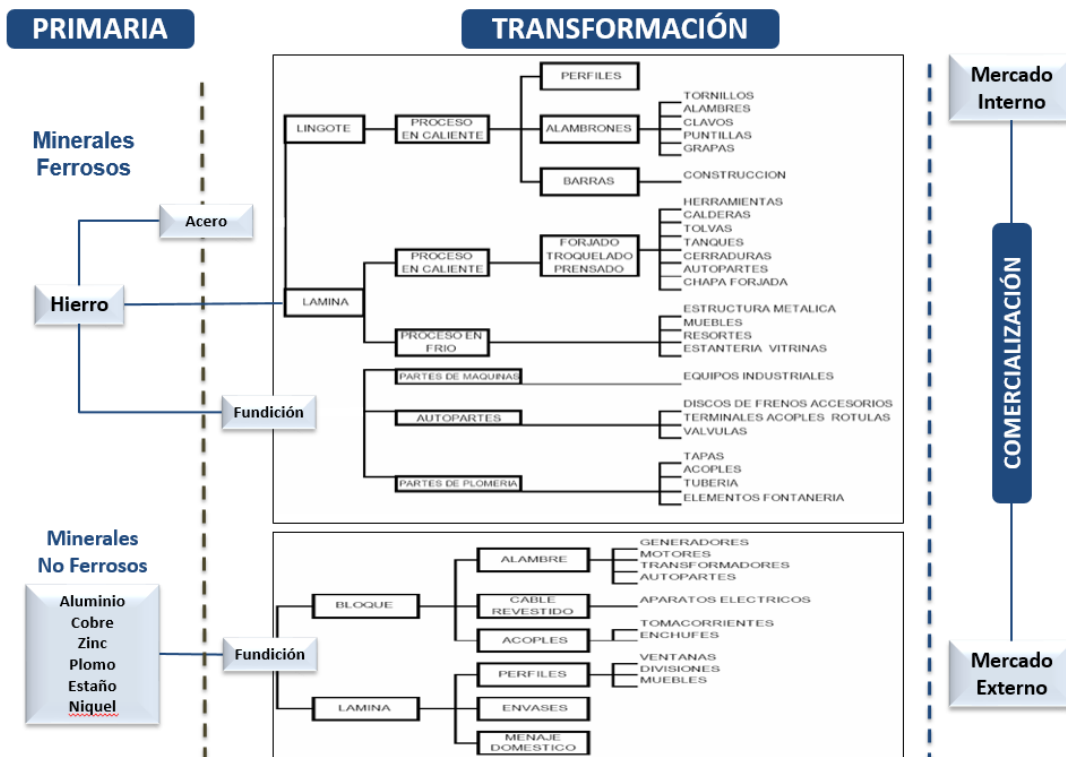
PRIMARIA

TRANSFORMACIÓN

Minerales Ferrosos

Acero

Hierro

Fundición

LINGOTE

PROCESO EN CALIENTE

PERFILES

ALAMBRONES

TORNILLOS
ALAMBRES
CLAVOS
PUNTILLAS
GRAPAS

BARRAS

CONSTRUCCION

LAMINA

PROCESO EN CALIENTE

FORJADO TROQUELADO PRENSADO

HERRAMIENTAS
CALDERAS
TOLVAS
TANQUES
CERRADURAS
AUTOPARTES
CHAPA FORJADA

PROCESO EN FRIO

ESTRUCTURA METALICA
MUEBLES
RESORTES
ESTANTERIA VITRINAS

PARTES DE MAQUINAS

EQUIPOS INDUSTRIALES

AUTOPARTES

DISCOS DE FRENOS ACCESORIOS
TERMINALES ACOPLES ROTULAS
VALVULAS

PARTES DE PLOMERIA

TAPAS
ACOPLES
TUBERIA
ELEMENTOS FONTANERIA

Minerales No Ferrosos

Aluminio
Cobre
Zinc
Plomo
Estaño
Niquel

Fundición

BLOQUE

ALAMBRE

GENERADORES
MOTORES
TRANSFORMADORES
AUTOPARTES

CABLE REVESTIDO

APARATOS ELECTRICOS

ACOPLES

TOMACORRIENTES
ENCHUFES

LAMINA

PERFILES

VENTANAS
DIVISIONES
MUEBLES

ENVASES

MENAJE DOMESTICO

Mercado Interno

COMERCIALIZACIÓN

Mercado Externo